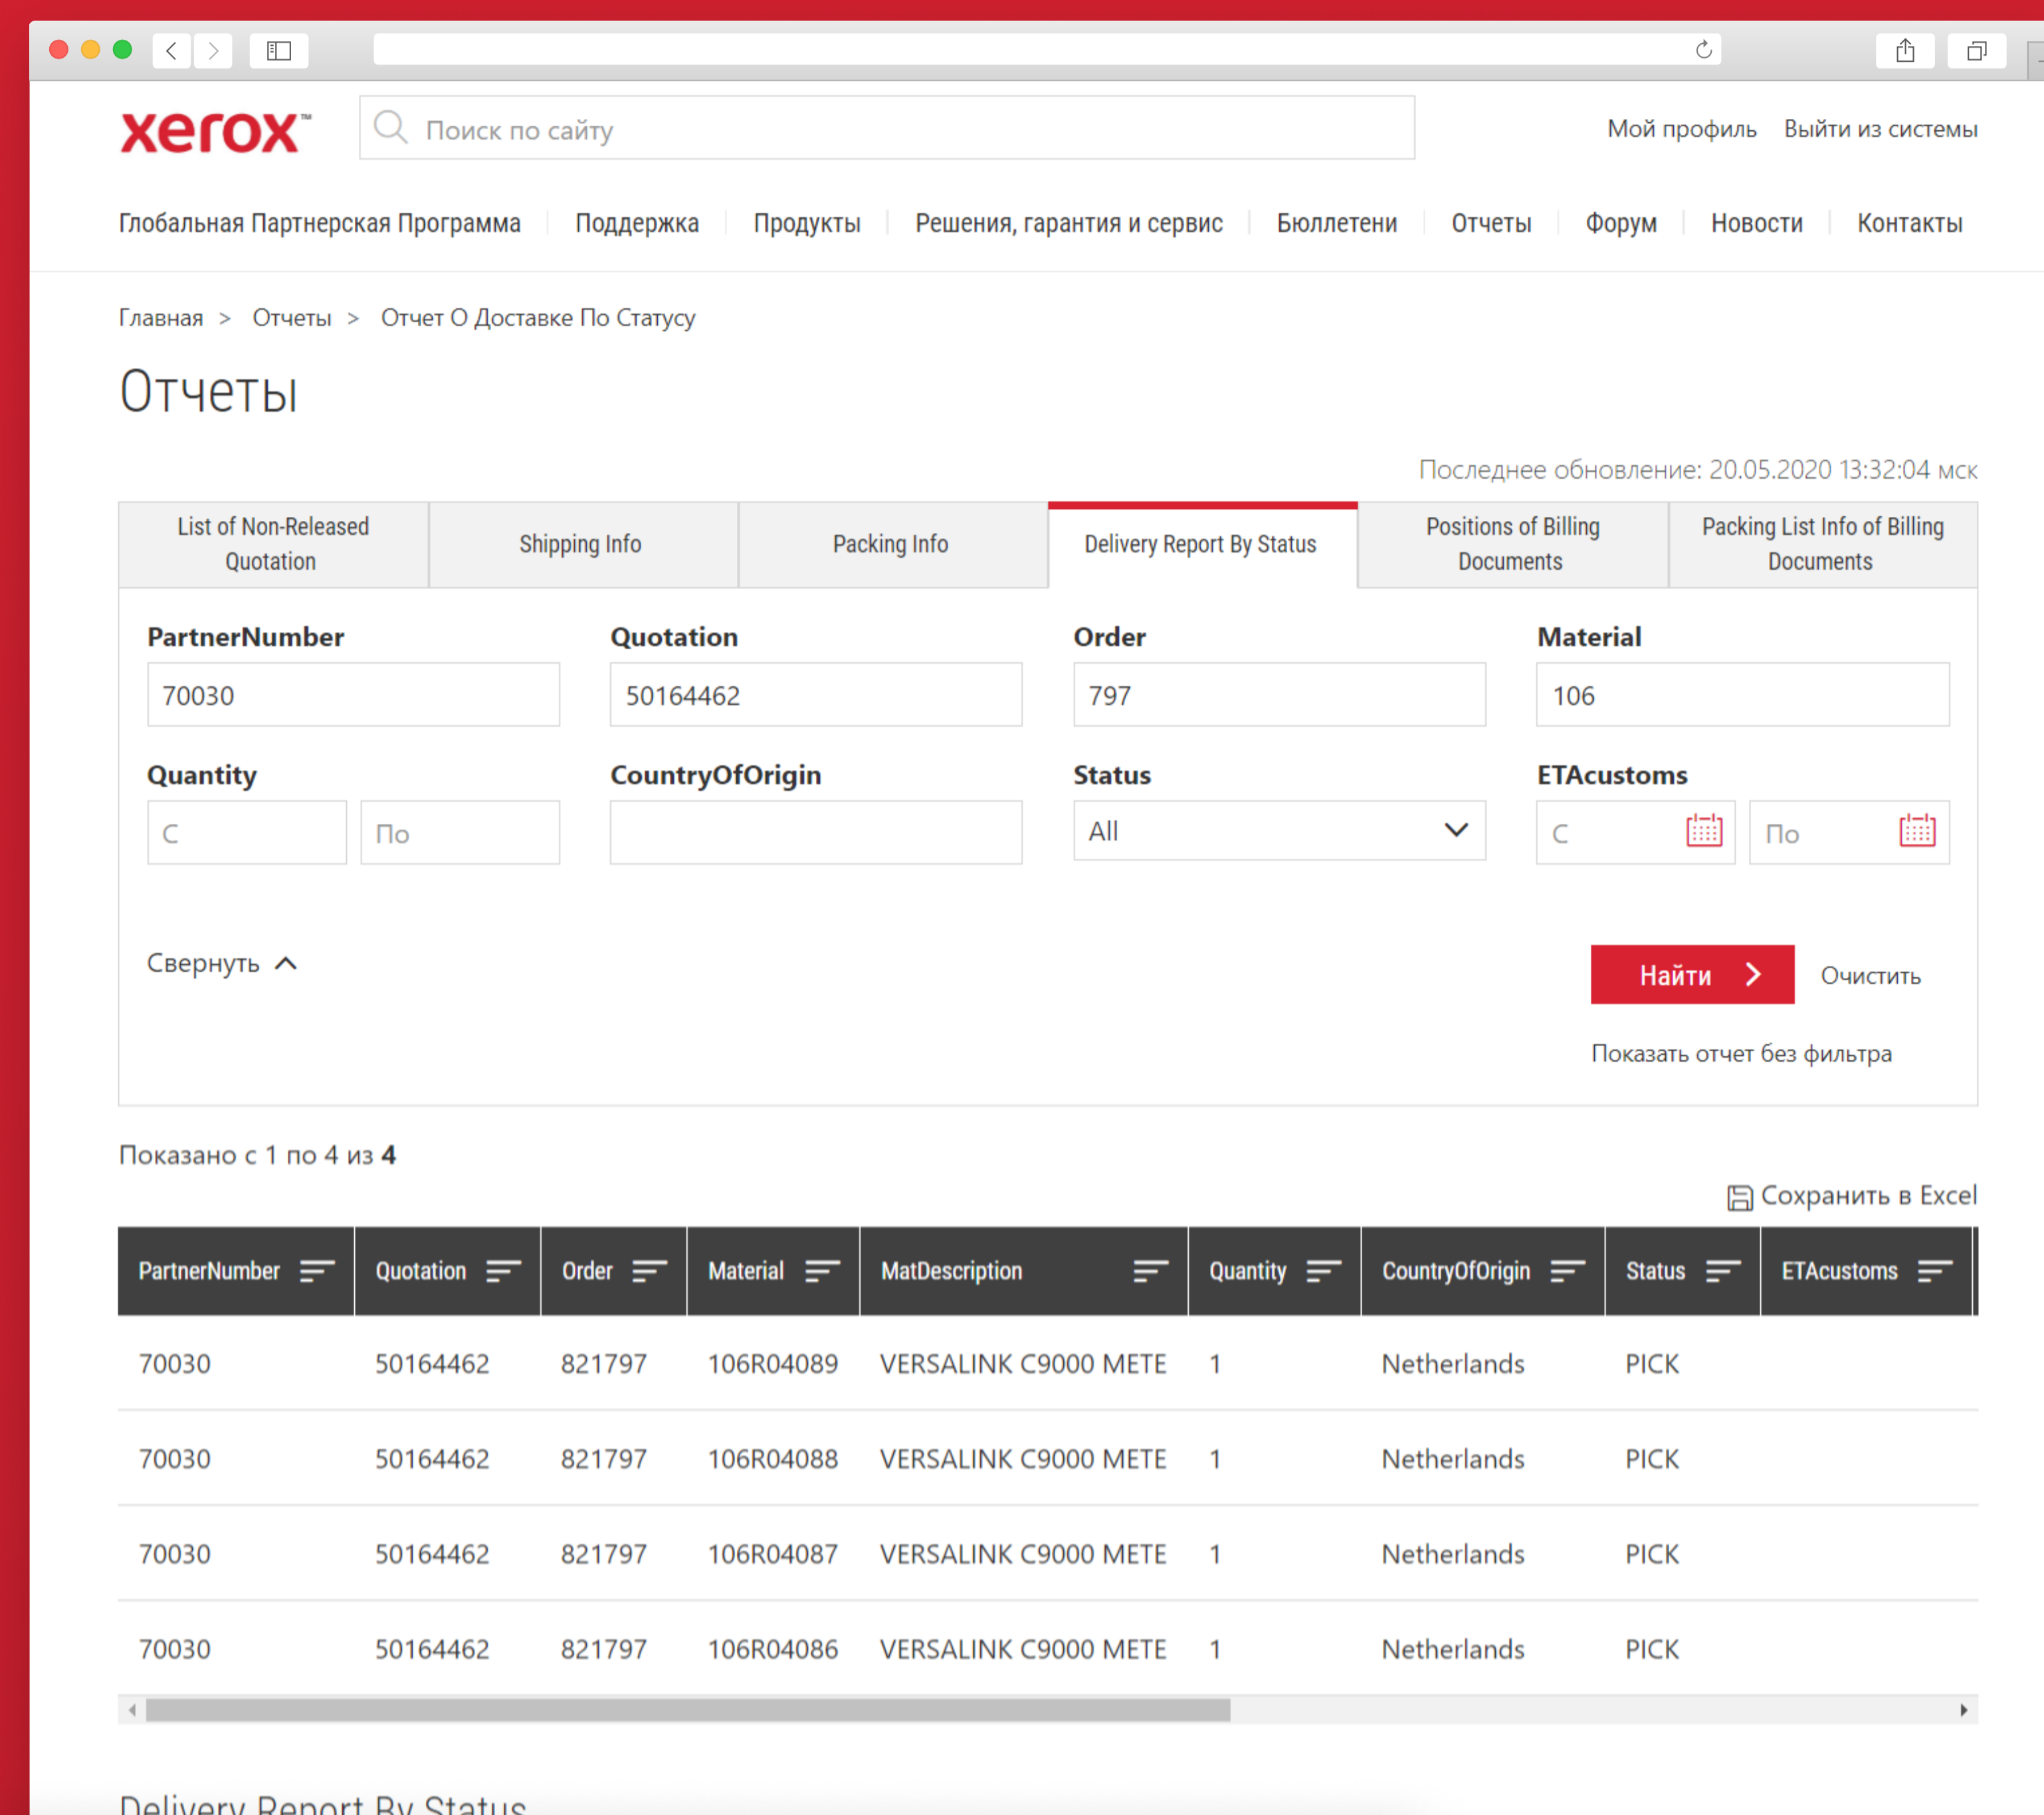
xerox™

Поиск по сайту

Мой профиль Выйти из системы

Глобальная Партнерская Программа | Поддержка | Продукты | Решения, гарантия и сервис | Бюллетени | Отчеты | Форум | Новости | Контакты

Главная > Отчеты > Отчет О Доставке По Статусу

Отчеты

Последнее обновление: 20.05.2020 13:32:04 мск

List of Non-Released Quotation | Shipping Info | Packing Info | Delivery Report By Status | Positions of Billing Documents | Packing List Info of Billing Documents

PartnerNumber
70030

Quotation
50164462

Order
797

Material
106

Quantity
С По

CountryOfOrigin

Status
All

ETAcustoms
С По

Свернуть

Найти

Очистить

Показать отчет без фильтра

Показано с 1 по 4 из 4

Сохранить в Excel

| PartnerNumber | Quotation | Order | Material | MatDescription | Quantity | CountryOfOrigin | Status | ETAcustoms |
|---|---|---|---|---|---|---|---|---|
| 70030 | 50164462 | 821797 | 106R04089 | VERSALINK C9000 METE | 1 | Netherlands | PICK | |
| 70030 | 50164462 | 821797 | 106R04088 | VERSALINK C9000 METE | 1 | Netherlands | PICK | |
| 70030 | 50164462 | 821797 | 106R04087 | VERSALINK C9000 METE | 1 | Netherlands | PICK | |
| 70030 | 50164462 | 821797 | 106R04086 | VERSALINK C9000 METE | 1 | Netherlands | PICK | |

Delivery Report By Status